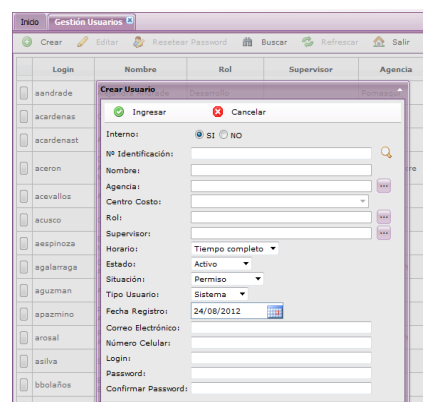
Inido Gestión Usuarios

Crear Editar Resetear Password Buscar Refrescar Salir

| Login | Nombre | Rol | Supervisor | Agencia |
|---|---|---|---|---|
| aandrade | | Desarrollo | | Pomasqui |
| acardenas | | | | |
| acardenast | | | | |
| aceron | | | | |
| acevallos | | | | |
| acusco | | | | |
| aespinoza | | | | |
| agalarraga | | | | |
| aguzman | | | | |
| apazmino | | | | |
| arosal | | | | |
| asilva | | | | |
| bbolaños | | | | |

Crear Usuario

Ingresar Cancelar

Interno: SI NO
Nº Identificación:
Nombre:
Agencia:
Centro Costo:
Rol:
Supervisor:
Horario: Tiempo completo
Estado: Activo
Situación: Permiso
Tipo Usuario: Sistema
Fecha Registro: 24/08/2012
Correo Electrónico:
Número Celular:
Login:
Password:
Confirmar Password: